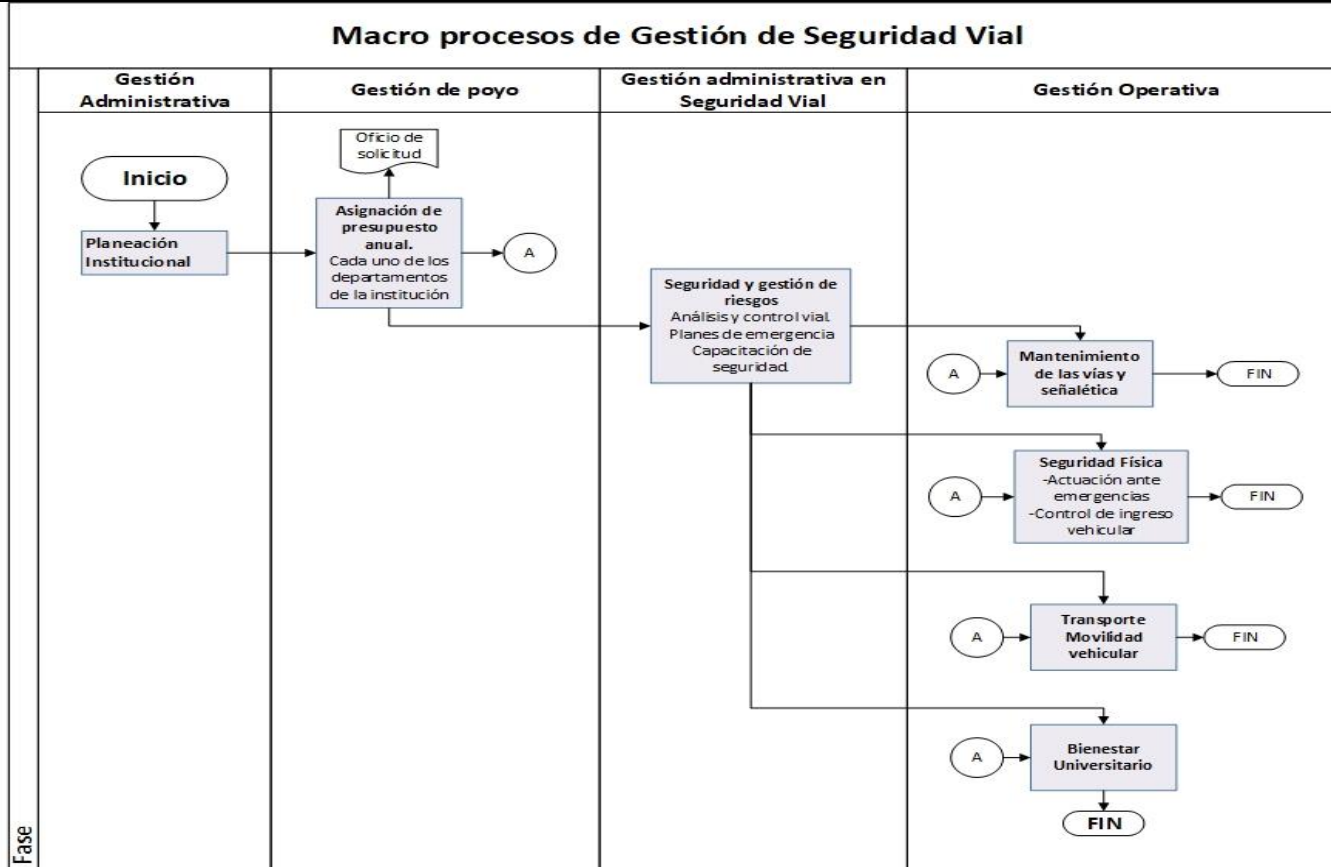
Macro procesos de Gestión de Seguridad Vial

Gestión Administrativa

Gestión de poyo

Gestión administrativa en Seguridad Vial

Gestión Operativa

Inicio

Planeación Institucional

Oficio de solicitud

Asignación de presupuesto anual.
Cada uno de los departamentos de la institución

A

Seguridad y gestión de riesgos
Análisis y control vial.
Planes de emergencia
Capacitación de seguridad.

A

Mantenimiento de las vías y señalética

FIN

A

Seguridad Física
-Actuación ante emergencias
-Control de ingreso vehicular

FIN

A

Transporte Movilidad vehicular

FIN

A

Bienestar Universitario

FIN

Fase